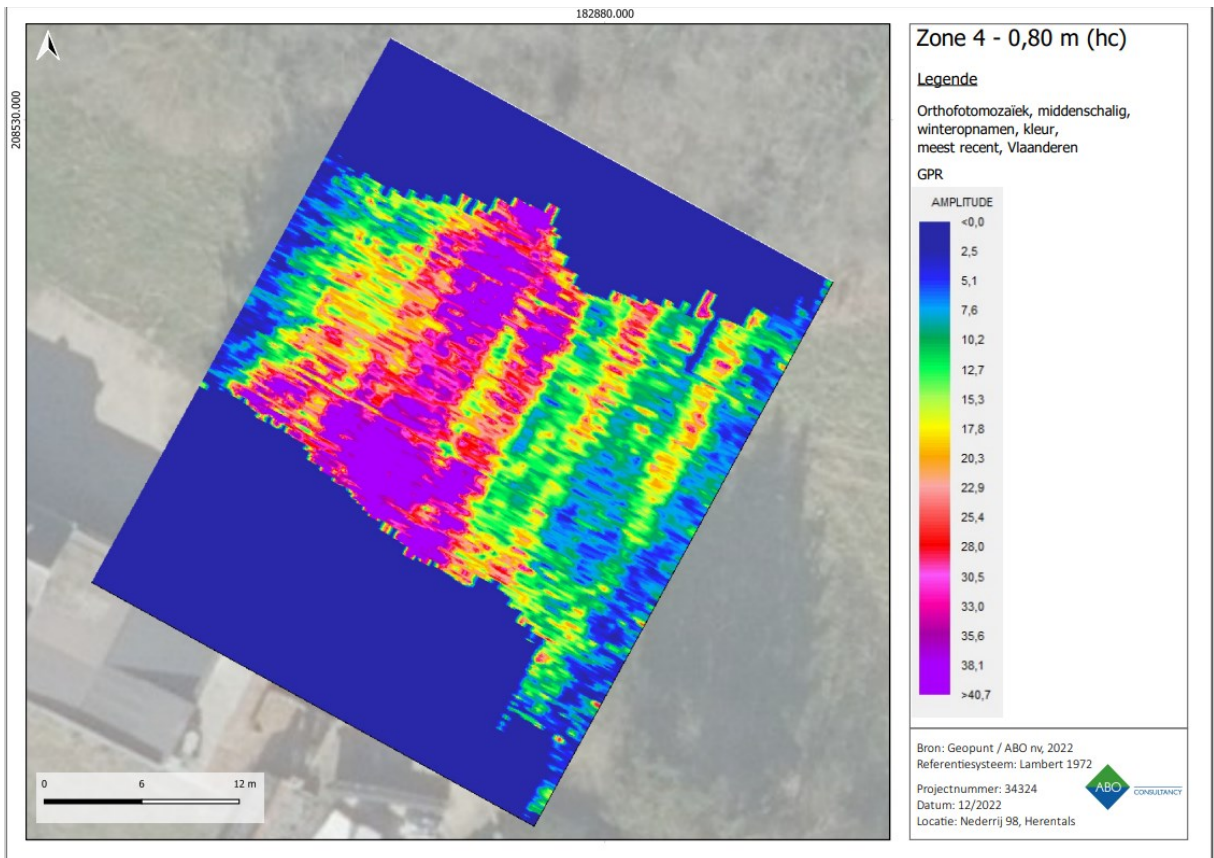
182880.000

208530.000

0 6 12 m

Zone 4 - 0,80 m (hc)

Legende

Orthofotomozaïek, middenschalig, winteropnamen, kleur, meest recent, Vlaanderen

GPR

AMPLITUDE
<0,0
2,5
5,1
7,6
10,2
12,7
15,3
17,8
20,3
22,9
25,4
28,0
30,5
33,0
35,6
38,1
>40,7

Bron: Geopunt / ABO nv, 2022
Referentiesysteem: Lambert 1972

Projectnummer: 34324
Datum: 12/2022
Locatie: Nederrij 98, Herentals

ABO
CONSULTANCY